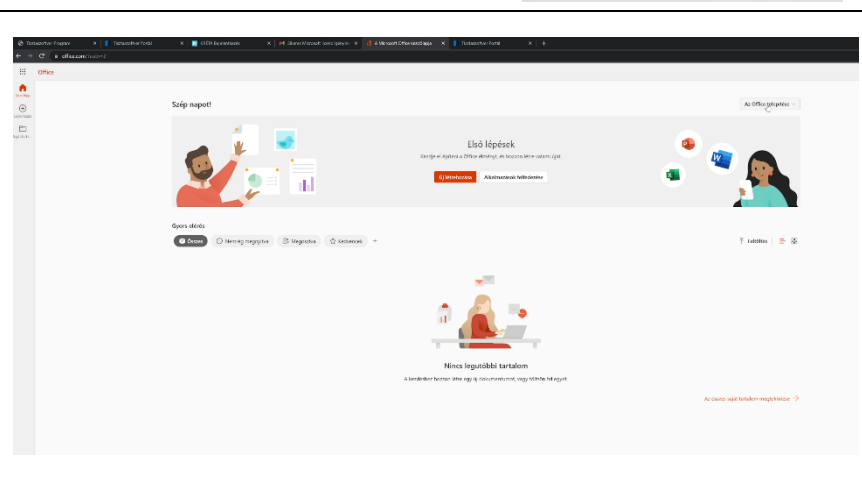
Tantárgy: Program | Tanszerver Portál | KRÉTA Bejelentkezés | Gmail: Microsoft | Microsoft Office kezdőlapja | Tanszerver Portál

office.com/?auth=2

Office

Kezdőlap

Létrehozás

Saját fájlok

Szép napot!

Az Office telepítése

Első lépések

Kezdje el egy Office-alkalmazás használatát, és hozzon létre valami újat.

Új létrehozása

Alkalmazások felfedezése

Gyors elérés

Összes

Nemrég megnyitva

Megosztva

Kedvencek

+

Feltöltés

Nincs legutóbbi tartalom

A kezdéshez hozzon létre egy új dokumentumot, vagy töltsön fel egyet.

Az összes saját tartalom megtekintése →